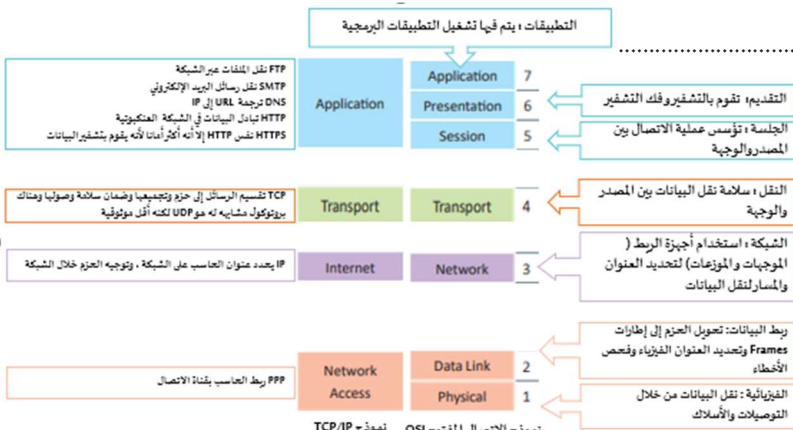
التطبيقات : يتم فيها تشغيل التطبيقات البرمجية

FTP نقل الملفات عبر الشبكة
SMTP نقل رسائل البريد الإلكتروني
DNS ترجمة URL إلى IP
HTTP تبادل البيانات في الشبكة العنكبوتية
HTTPS نفس HTTP إلا أنه أكثر أمانا لأنه يقوم بتشفير البيانات

Application

| 7 | Application |
|---|---|
| 6 | Presentation |
| 5 | Session |

التقديم: تقوم بالتشفيروفك التشفير

الجلسة : تؤسس عملية الاتصال بين المصدروالوجهة

TCP تقسيم الرسائل إلى حزم وتجميعها وضمان سلامة وصولها وهناك بروتوكول مشابه له هو UDP لكنه أقل موثوقية

Transport

Transport 4

النقل : سلامة نقل البيانات بين المصدر والوجهة

IP يحدد عنوان الحاسب على الشبكة ، وتوجيه الحزم خلال الشبكة

Internet

Network 3

الشبكة : استخدام أجهزة الربط ( الموجهات والموزعات) لتحديد العنوان والمسارلنقل البيانات

ربط البيانات: تحويل الحزم إلى إطارات Frames وتحديد العنوان الفيزياء وفحص الأخطاء

PPP ربط الحاسب بقناة الاتصال

Network Access

Data Link 2

Physical 1

الفيزيائية : نقل البيانات من خلال التوصيلات والأسلاك

نموذج TCP/IP

نموذج الاتصال المفتوح OSI